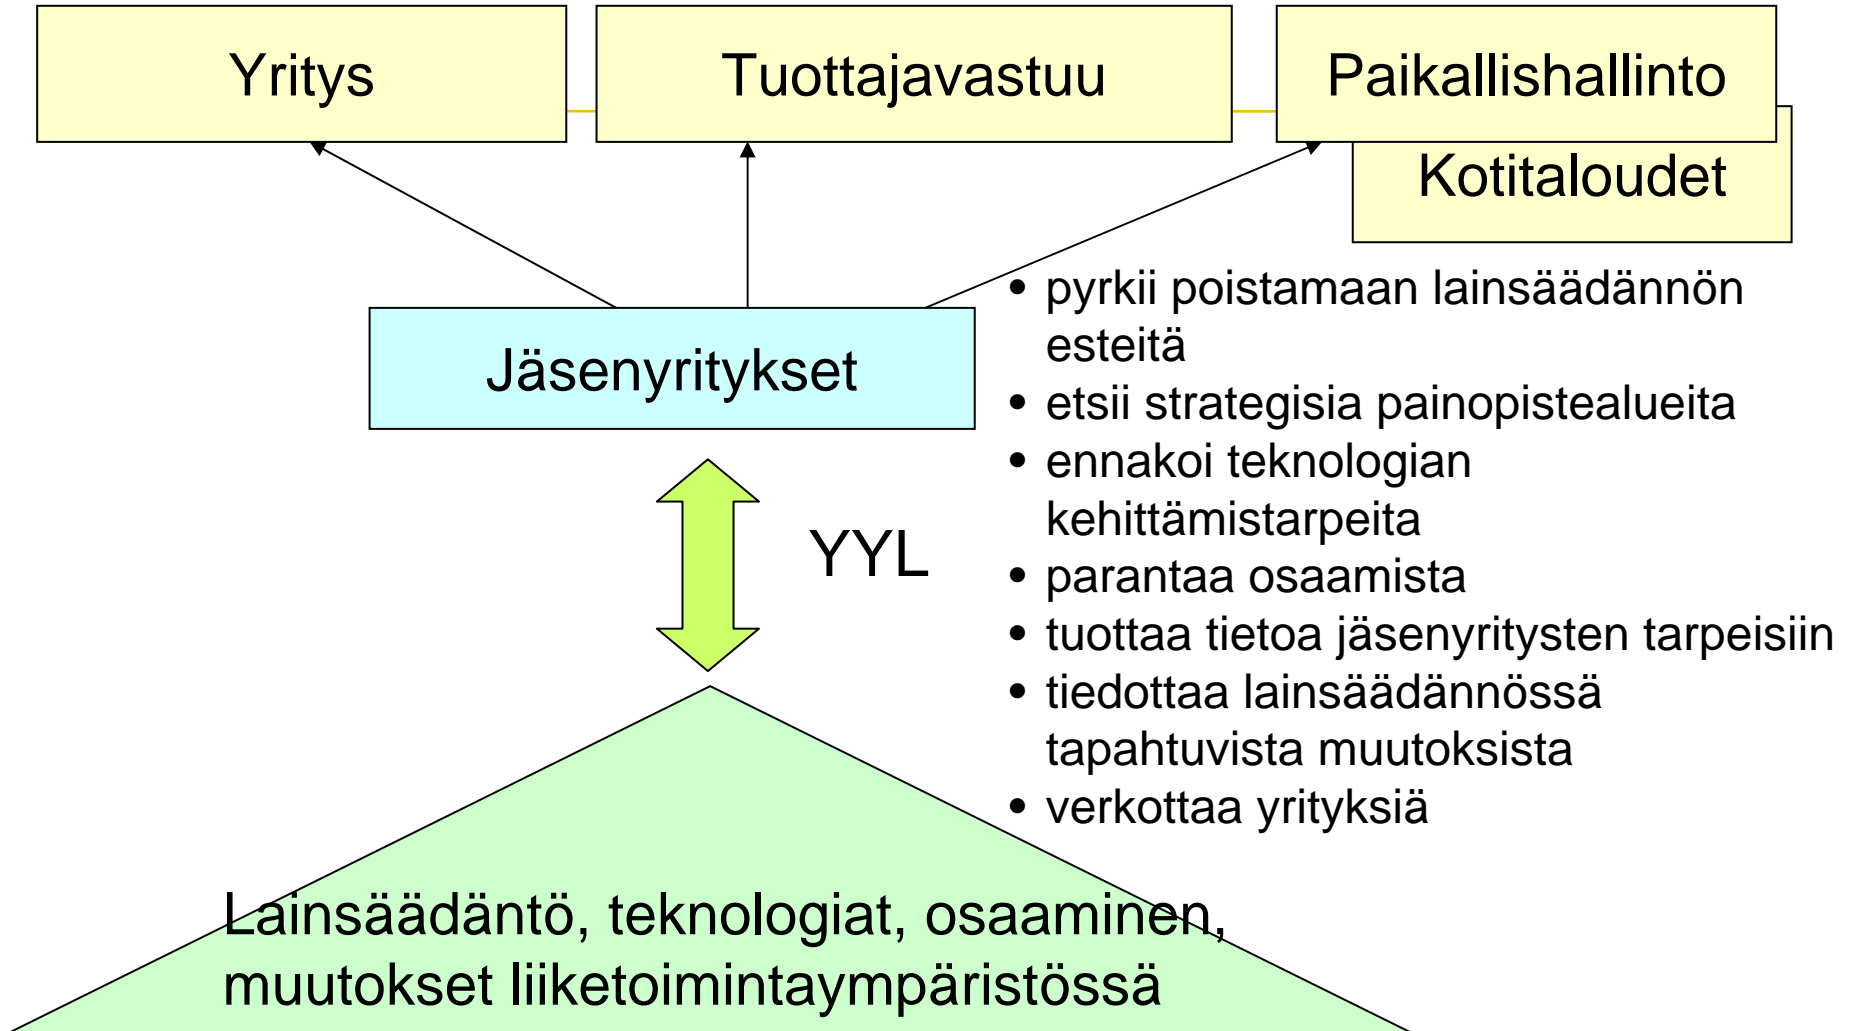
Yritys

Tuottajavastuu

Paikallishallinto

Kotitaloudet

Jäsenyritykset

- pyrkii poistamaan lainsäädännön esteitä
- etsii strategisia painopistealueita
- ennakoi teknologian kehittämistarpeita
- parantaa osaamista
- tuottaa tietoa jäsenyritysten tarpeisiin
- tiedottaa lainsäädännössä tapahtuvista muutoksista
- verkottaa yrityksiä

YYL

Lainsäädäntö, teknologiat, osaaminen, muutokset liiketoimintaympäristössä